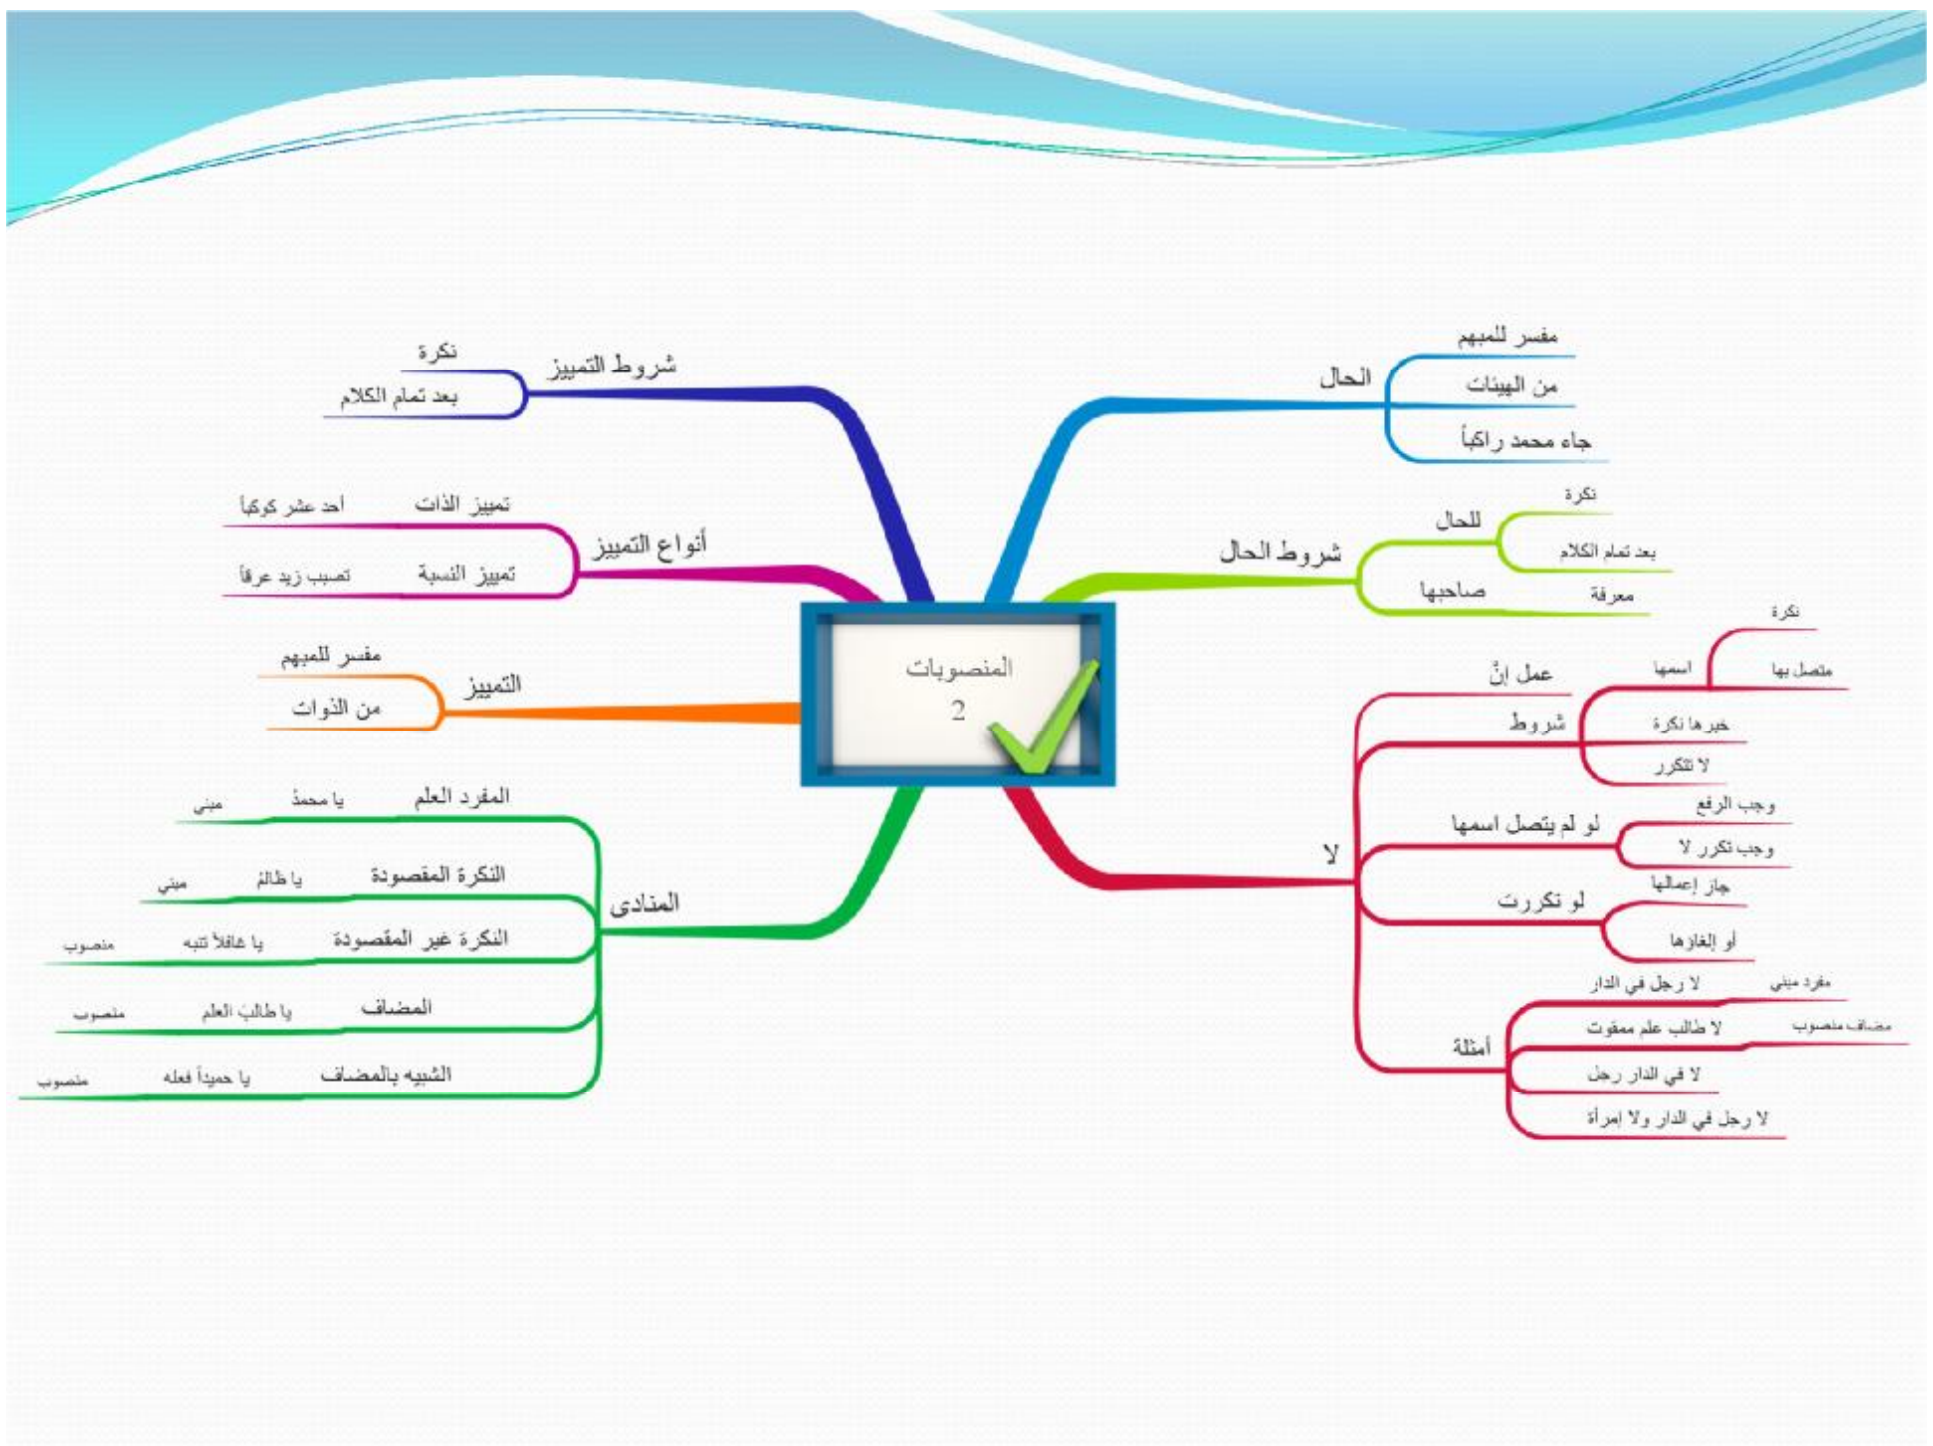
المنصوبات
2

الحال
مفسر للمبهم
من الهيئات
جاء محمد راكباً

شروط الحال
للحال
نكرة
بعد تمام الكلام
صاحبها
معرفة

لا
عمل إنَّ
شروط
اسمها
نكرة
متصل بها
خبرها نكرة
لا تتكرر
لو لم يتصل اسمها
وجب الرفع
وجب تكرر لا
لو تكررت
جاز إعمالها
أو إلغاؤها
أمثلة
لا رجل في الدار
مفرد مبني
لا طالب علم ممقوت
مضاف منصوب
لا في الدار رجل
لا رجل في الدار ولا إمرأة

شروط التمييز
نكرة
بعد تمام الكلام

أنواع التمييز
تمييز الذات
أحد عشر كوكبا
تمييز النسبة
تصبب زيد عرقاً

التمييز
مفسر للمبهم
من الذوات

المنادى
المفرد العلم
يا محمدُ
مبني
النكرة المقصودة
يا ظالمُ
مبني
النكرة غير المقصودة
يا غافلاً تنبه
منصوب
المضاف
يا طالبَ العلم
منصوب
الشبيه بالمضاف
يا حميداً فعله
منصوب